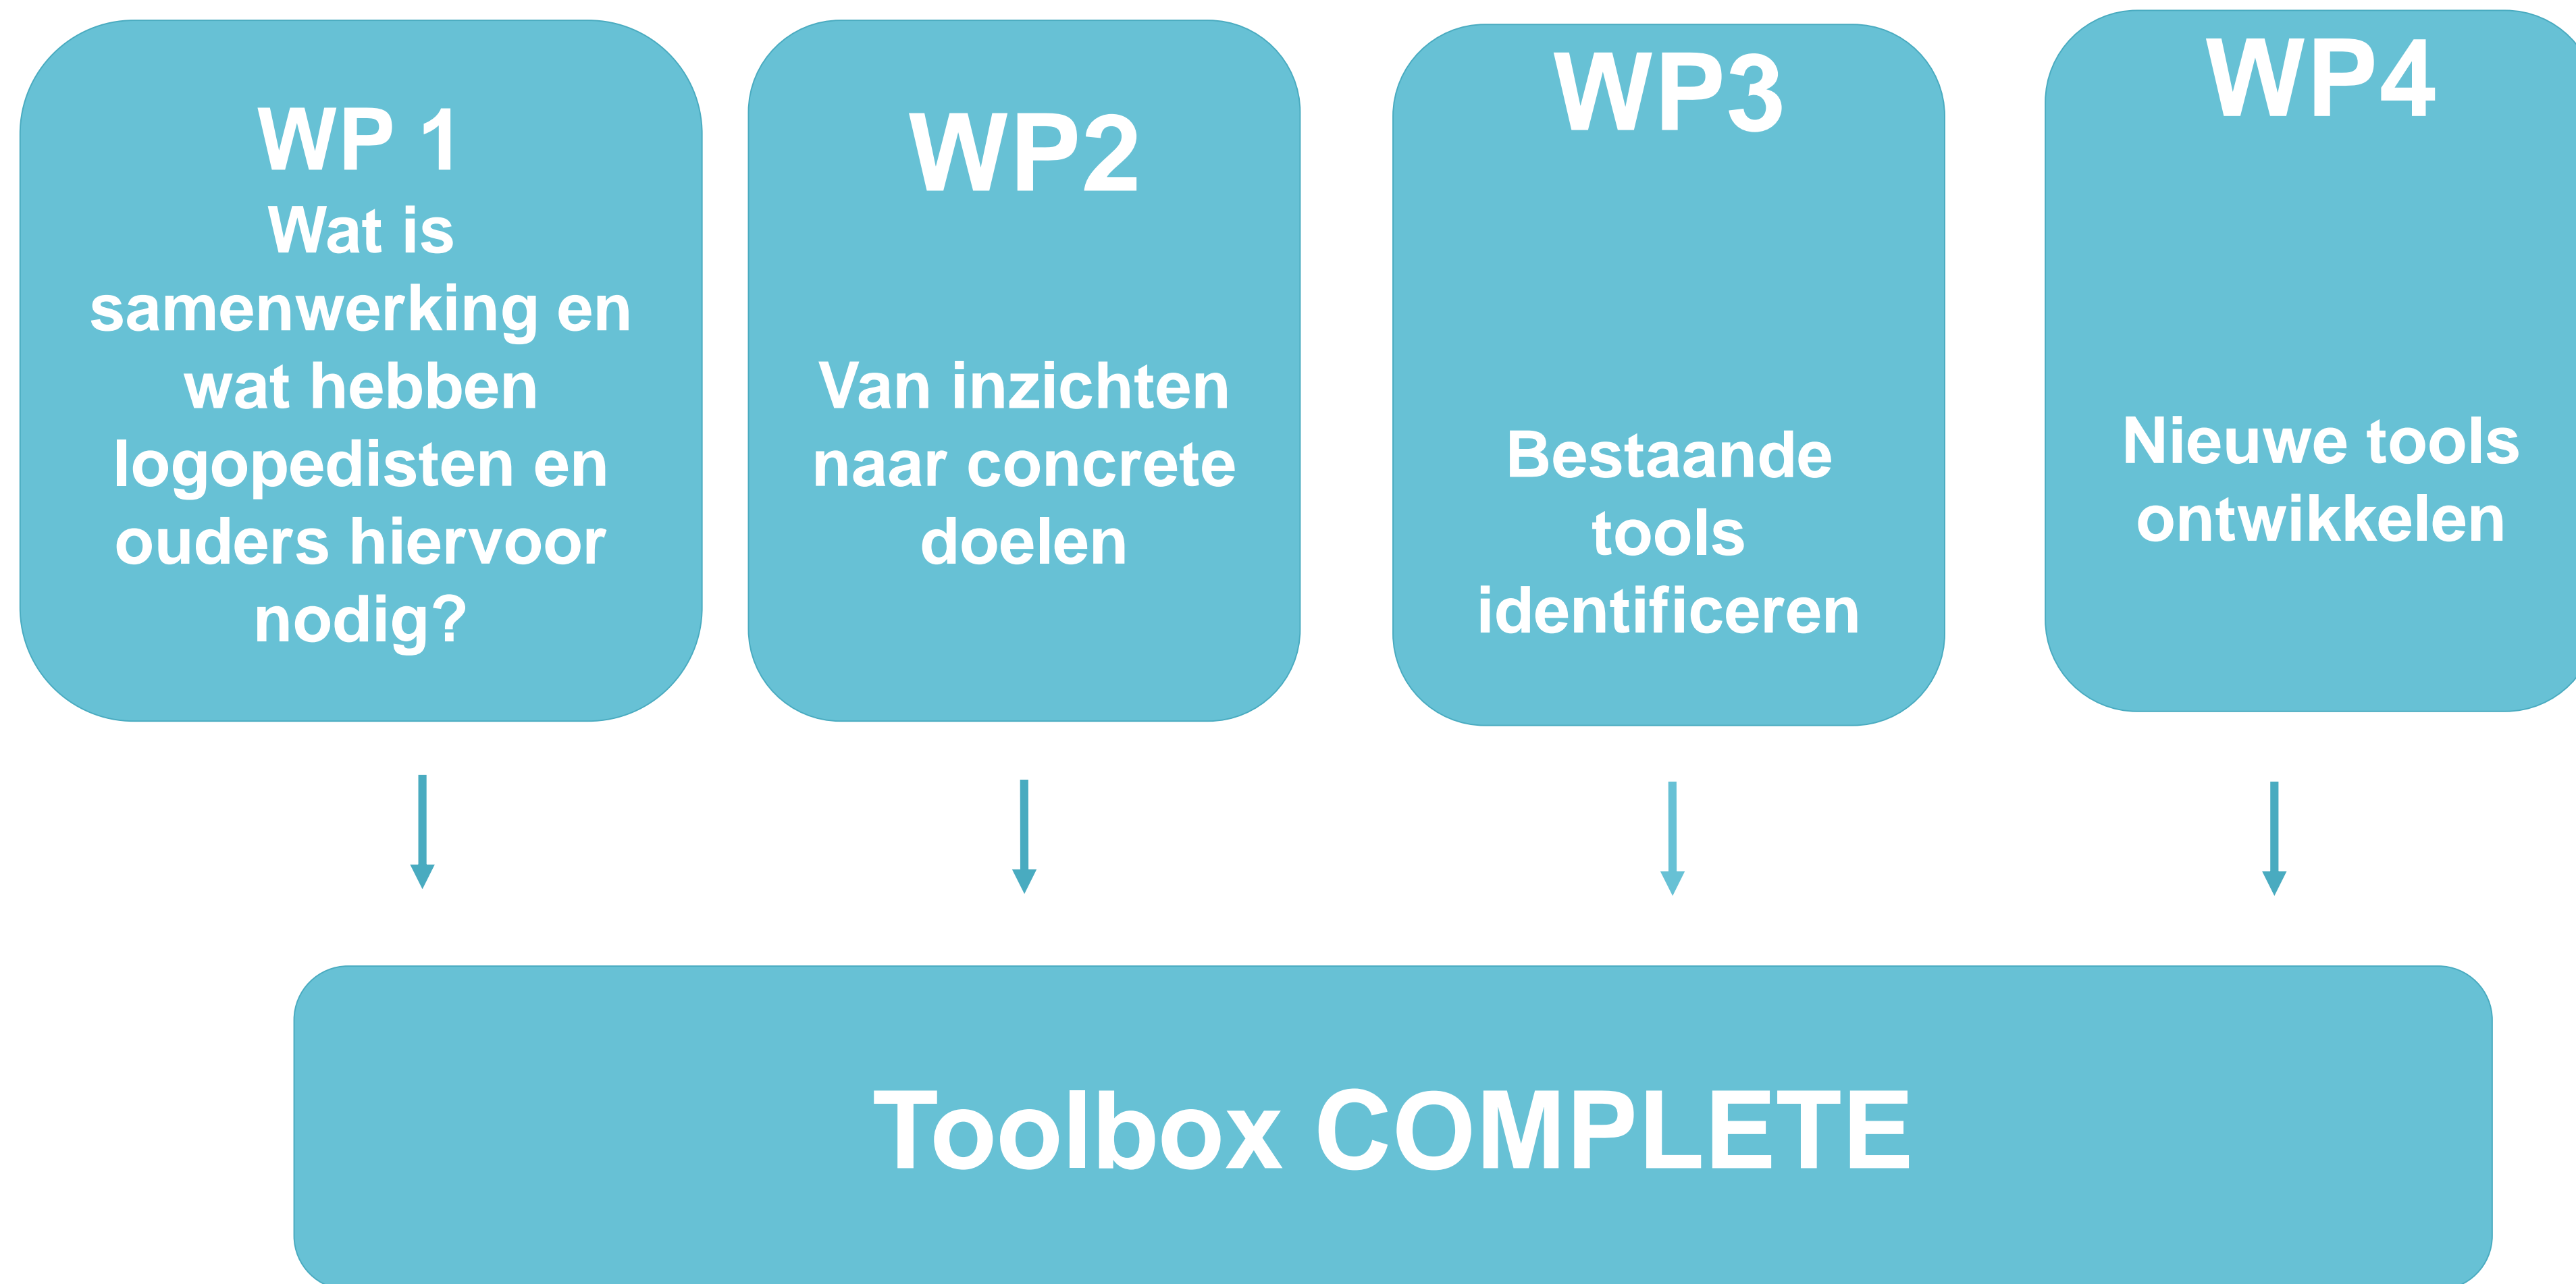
WP 1
Wat is samenwerking en wat hebben logopedisten en ouders hiervoor nodig?

WP2
Van inzichten naar concrete doelen

WP3
Bestaande tools identificeren

WP4
Nieuwe tools ontwikkelen

Toolbox COMPLETE